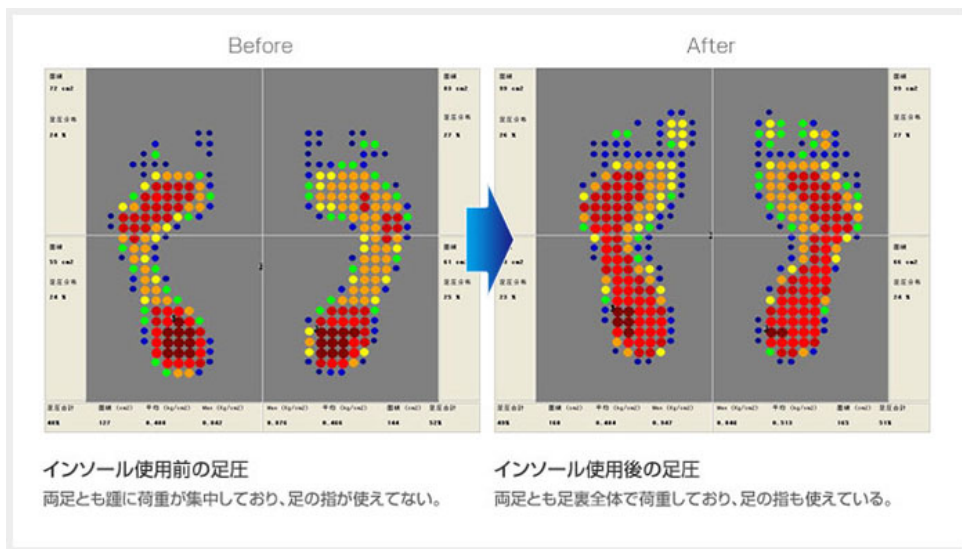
Before

面積
72 cm2
足圧分布
24 %

面積
83 cm2
足圧分布
27 %

面積
55 cm2
足圧分布
24 %

面積
61 cm2
足圧分布
25 %

足圧合計 48%
面積 (cm2) 127
平均 (kg/cm2) 0.408
Max (kg/cm2) 0.842
Max (kg/cm2) 0.876
平均 (kg/cm2) 0.466
面積 (cm2) 144
足圧合計 52%

After

面積
99 cm2
足圧分布
26 %

面積
99 cm2
足圧分布
27 %

面積
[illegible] cm2
足圧分布
23 %

面積
66 cm2
足圧分布
24 %

足圧合計 49%
面積 (cm2) 168
平均 (kg/cm2) 0.484
Max (kg/cm2) 0.947
Max (kg/cm2) 0.440
平均 (kg/cm2) 0.513
面積 (cm2) 165
足圧合計 51%

インソール使用前の足圧
両足とも踵に荷重が集中しており、足の指が使えてない。

インソール使用後の足圧
両足とも足裏全体で荷重しており、足の指も使えている。